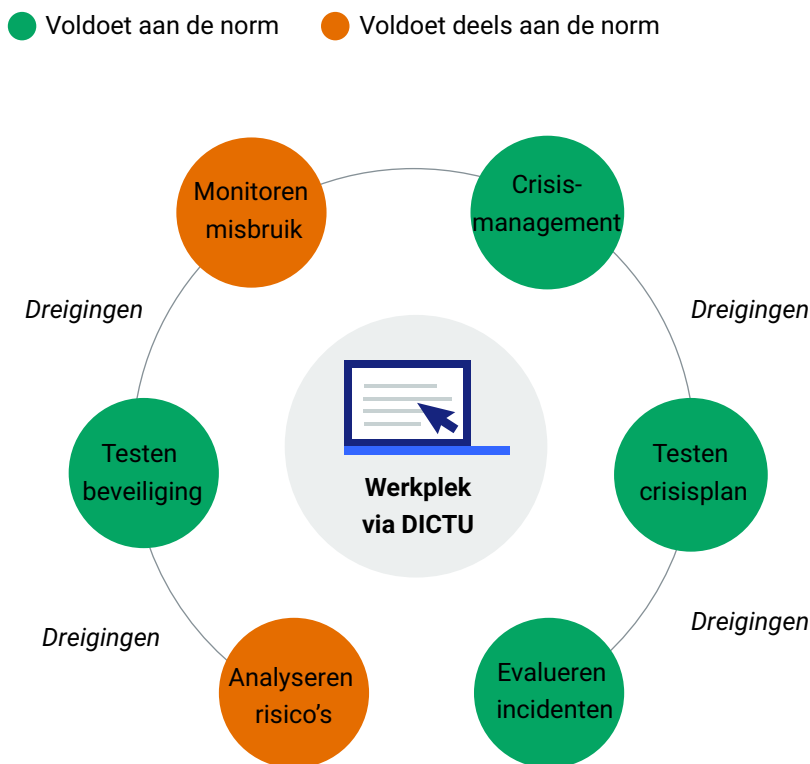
Voldoet aan de norm
Voldoet deels aan de norm

Monitoren misbruik

Crisismanagement

Dreigingen

Dreigingen

Testen beveiliging

Werkplek via DICTU

Testen crisisplan

Dreigingen

Dreigingen

Analyseren risico's

Evalueren incidenten